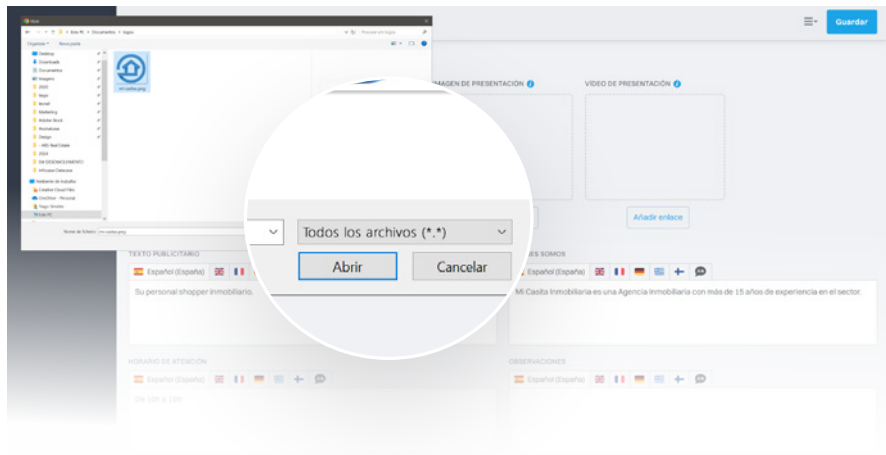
Guardar

Abrir

Organizar ▾ Nueva carpeta

Desktop
Downloads
Documentos
Imágenes
2020
logos
lexinet
Marketing
Mobile Book
Promotions
Design
- ABS Real Estate
2024
DW-DESENVOLVIMENTO
Informes Detectados
Bandeja de trabajo
Catalina Cloud Files
OneDrive - Personal
Tráfico Vendido
Este PC

mi-casitas.png

Nombre de archivo: mi-casitas.png

IMAGEN DE PRESENTACIÓN

VÍDEO DE PRESENTACIÓN

Añadir enlace

Todos los archivos (*.*)

Abrir

Cancelar

TEXTO PUBLICITARIO

Español (España)

Su personal shopper inmobiliario.

QUIÉNES SOMOS

Español (España)

Mi Casita Inmobiliaria es una Agencia Inmobiliaria con más de 15 años de experiencia en el sector.

HORARIO DE ATENCIÓN

Español (España)

De 10h a 19h

OBSERVACIONES

Español (España)